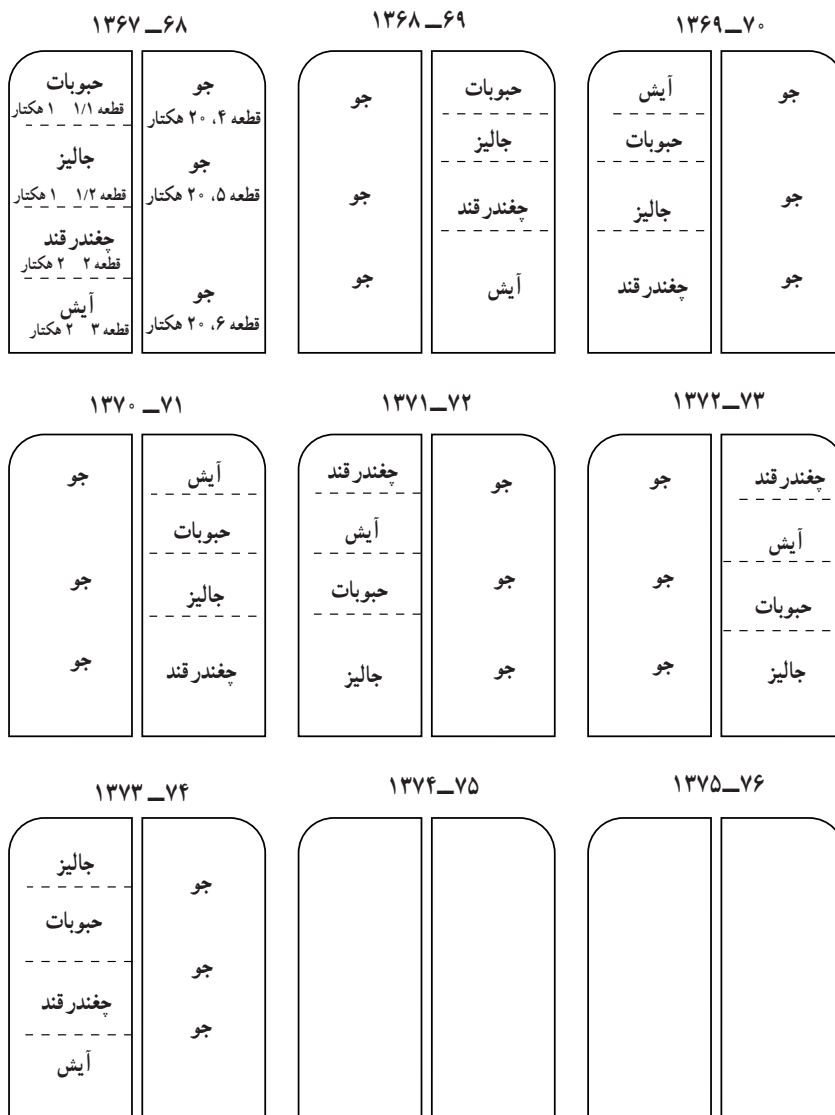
۱۳۶۹_۷۰
جو
جو
جو
آیش
حبوبات
جالیز
چغندر قند

۱۳۶۸_۶۹
حبوبات
جالیز
چغندر قند
آیش
جو
جو
جو

۱۳۶۷_۶۸
جو
قطعه ۴، ۲۰ هکتار
جو
قطعه ۵، ۲۰ هکتار
جو
قطعه ۶، ۲۰ هکتار
حبوبات
قطعه ۱/۱ ۱ هکتار
جالیز
قطعه ۱/۲ ۱ هکتار
چغندر قند
قطعه ۲ ۲ هکتار
آیش
قطعه ۳ ۲ هکتار

۱۳۷۲_۷۳
چغندر قند
آیش
حبوبات
جالیز
جو
جو
جو

۱۳۷۱_۷۲
جو
جو
جو
چغندر قند
آیش
حبوبات
جالیز

۱۳۷۰_۷۱
آیش
حبوبات
جالیز
چغندر قند
جو
جو
جو

۱۳۷۵_۷۶

۱۳۷۴_۷۵

۱۳۷۳_۷۴
جو
جو
جو
جالیز
حبوبات
چغندر قند
آیش